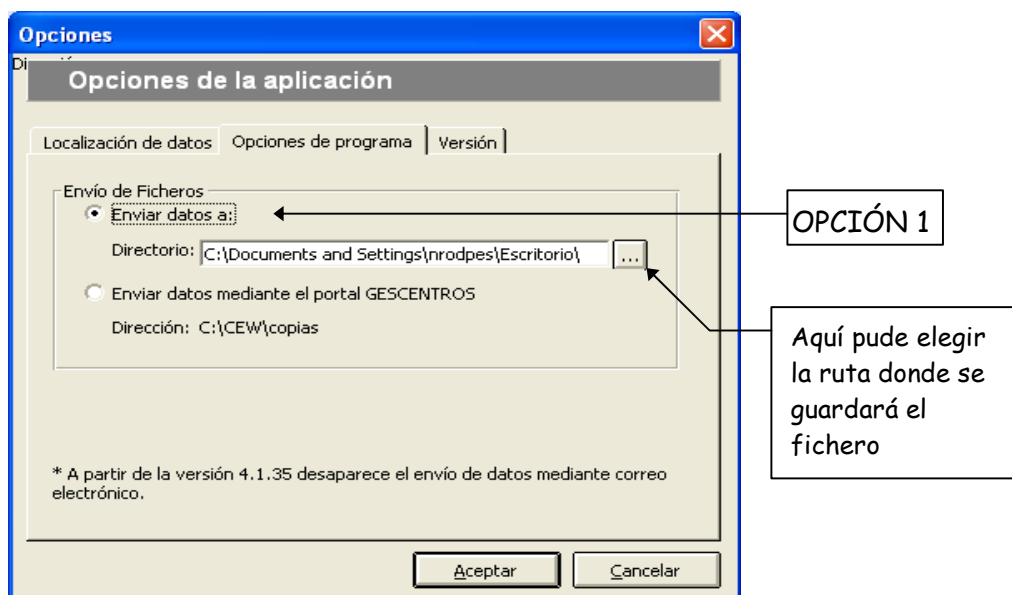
Opciones

Di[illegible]

Opciones de la aplicación

Localización de datos | Opciones de programa | Versión

Envío de Ficheros

Enviar datos a:

Directorio: C:\Documents and Settings\nrodpes\Escritorio\ ...

Enviar datos mediante el portal GESCENTROS

Dirección: C:\CEW\copias

* A partir de la versión 4.1.35 desaparece el envío de datos mediante correo electrónico.

Aceptar

Cancelar

OPCIÓN 1

Aquí pude elegir la ruta donde se guardará el fichero